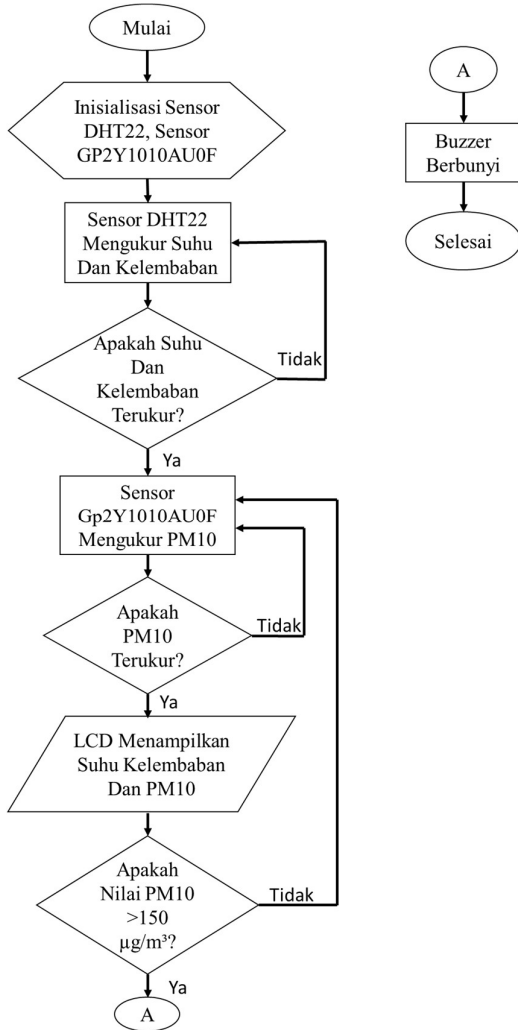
Mulai

Inisialisasi Sensor DHT22, Sensor GP2Y1010AU0F

Sensor DHT22 Mengukur Suhu Dan Kelembaban

Apakah Suhu Dan Kelembaban Terukur?

Tidak

Ya

Sensor Gp2Y1010AU0F Mengukur PM10

Apakah PM10 Terukur?

Tidak

Ya

LCD Menampilkan Suhu Kelembaban Dan PM10

Apakah Nilai PM10 >150 μg/m³?

Tidak

Ya

A

A

Buzzer Berbunyi

Selesai